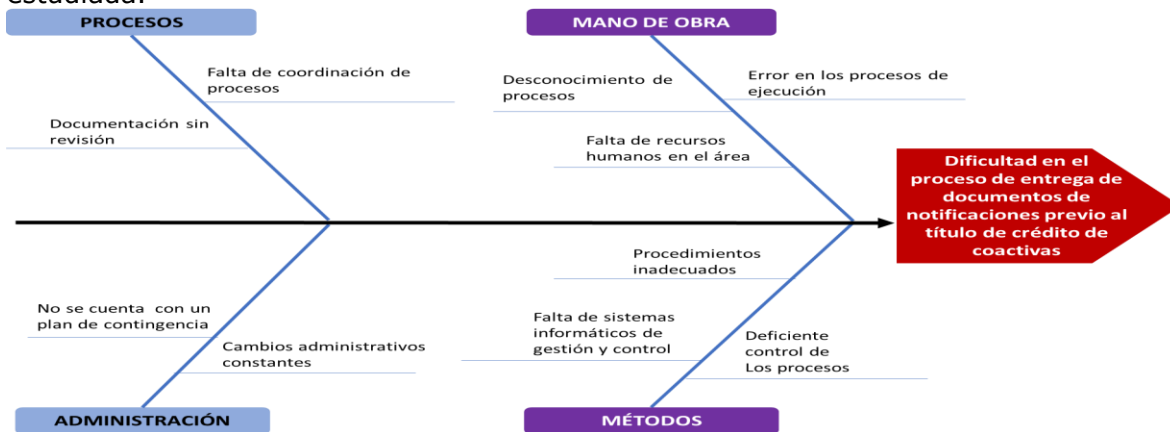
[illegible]

PROCESOS

Falta de coordinación de procesos

Documentación sin revisión

MANO DE OBRA

Desconocimiento de procesos

Error en los procesos de ejecución

Falta de recursos humanos en el área

Dificultad en el proceso de entrega de documentos de notificaciones previo al título de crédito de coactivas

Procedimientos inadecuados

No se cuenta con un plan de contingencia

Cambios administrativos constantes

Falta de sistemas informáticos de gestión y control

Deficiente control de Los procesos

ADMINISTRACIÓN

MÉTODOS